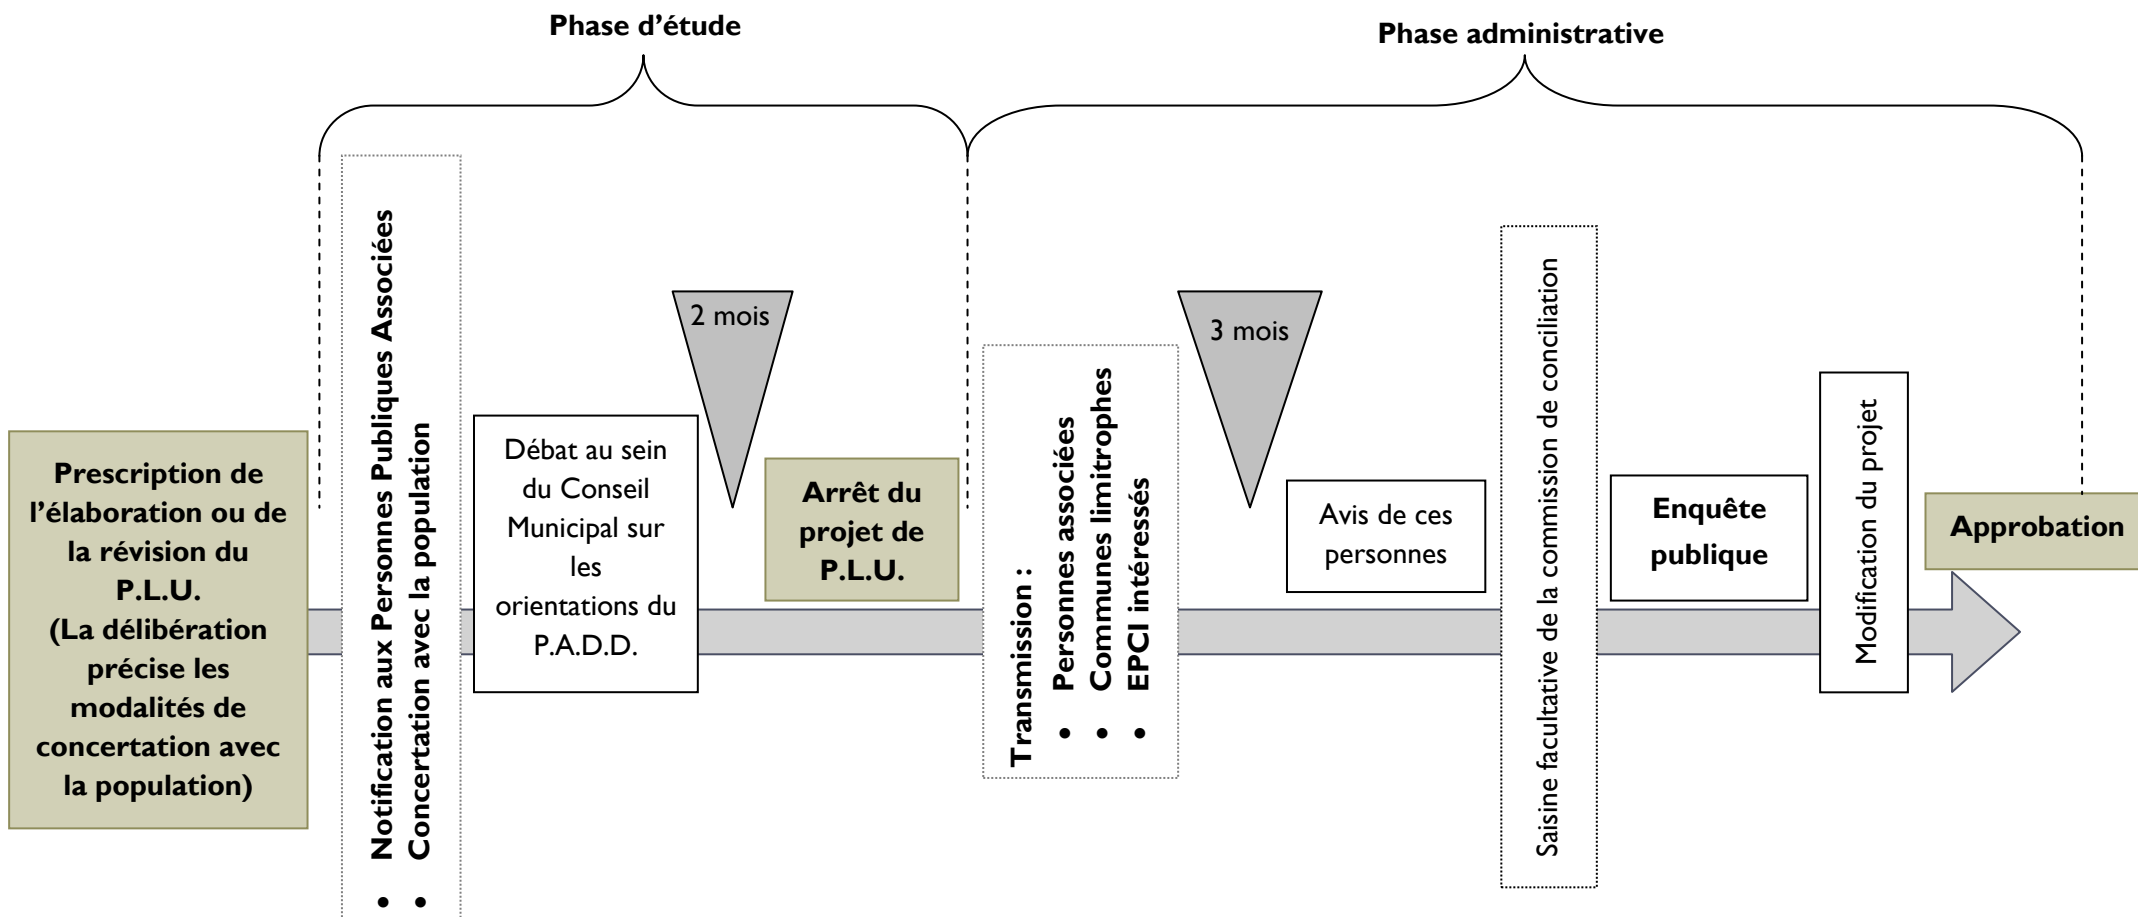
Phase d'étude

Phase administrative

Prescription de l'élaboration ou de la révision du P.L.U. (La délibération précise les modalités de concertation avec la population)

• Notification aux Personnes Publiques Associées
• Concertation avec la population

Débat au sein du Conseil Municipal sur les orientations du P.A.D.D.

2 mois

Arrêt du projet de P.L.U.

Transmission :
• Personnes associées
• Communes limitrophes
• EPCI intéressés

3 mois

Avis de ces personnes

Saisine facultative de la commission de conciliation

Enquête publique

Modification du projet

Approbation